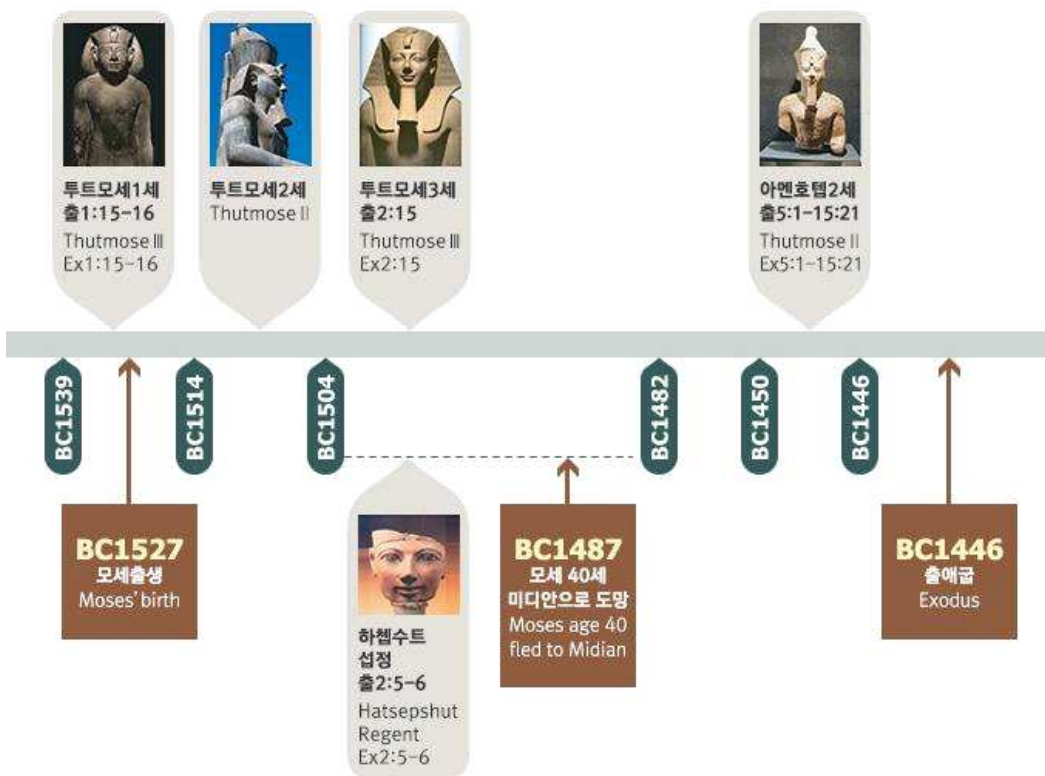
투트모세1세
출1:15-16
Thutmose Ⅲ
Ex1:15-16

투트모세2세
Thutmose Ⅱ

투트모세3세
출2:15
Thutmose Ⅲ
Ex2:15

아멘호텝2세
출5:1-15:21
Thutmose Ⅱ
Ex5:1-15:21

BC1539

BC1514

BC1504

BC1482

BC1450

BC1446

BC1527
모세출생
Moses' birth

하쳅수트
섭정
출2:5-6
Hatsepshut
Regent
Ex2:5-6

BC1487
모세 40세
미디안으로 도망
Moses age 40
fled to Midian

BC1446
출애굽
Exodus